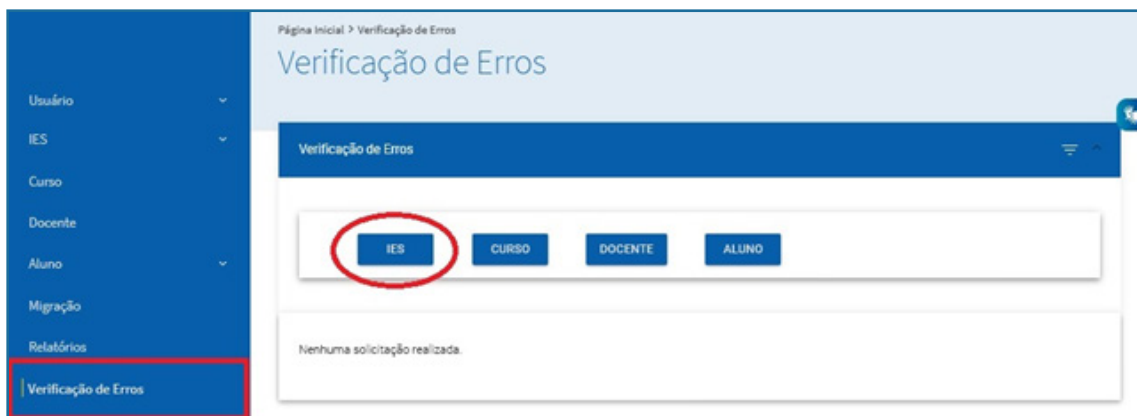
Usuário
IES
Curso
Docente
Aluno
Migração
Relatórios
Verificação de Erros

Página Inicial > Verificação de Erros

Verificação de Erros

Verificação de Erros

IES
CURSO
DOCENTE
ALUNO

Nenhuma solicitação realizada.